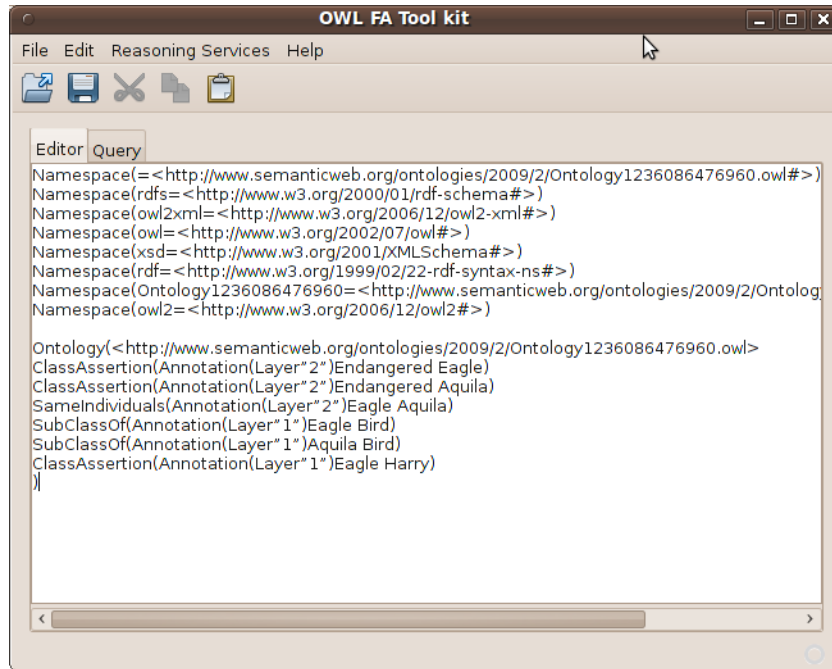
OWL FA Tool kit

File Edit Reasoning Services Help

Editor Query

Namespace(=<http://www.semanticweb.org/ontologies/2009/2/Ontology1236086476960.owl#>)
Namespace(rdfs=<http://www.w3.org/2000/01/rdf-schema#>)
Namespace(owl2xml=<http://www.w3.org/2006/12/owl2-xml#>)
Namespace(owl=<http://www.w3.org/2002/07/owl#>)
Namespace(xsd=<http://www.w3.org/2001/XMLSchema#>)
Namespace(rdf=<http://www.w3.org/1999/02/22-rdf-syntax-ns#>)
Namespace(Ontology1236086476960=<http://www.semanticweb.org/ontologies/2009/2/Ontolog
Namespace(owl2=<http://www.w3.org/2006/12/owl2#>)

Ontology(<http://www.semanticweb.org/ontologies/2009/2/Ontology1236086476960.owl>
ClassAssertion(Annotation(Layer"2")Endangered Eagle)
ClassAssertion(Annotation(Layer"2")Endangered Aquila)
SameIndividuals(Annotation(Layer"2")Eagle Aquila)
SubClassOf(Annotation(Layer"1")Eagle Bird)
SubClassOf(Annotation(Layer"1")Aquila Bird)
ClassAssertion(Annotation(Layer"1")Eagle Harry)
)